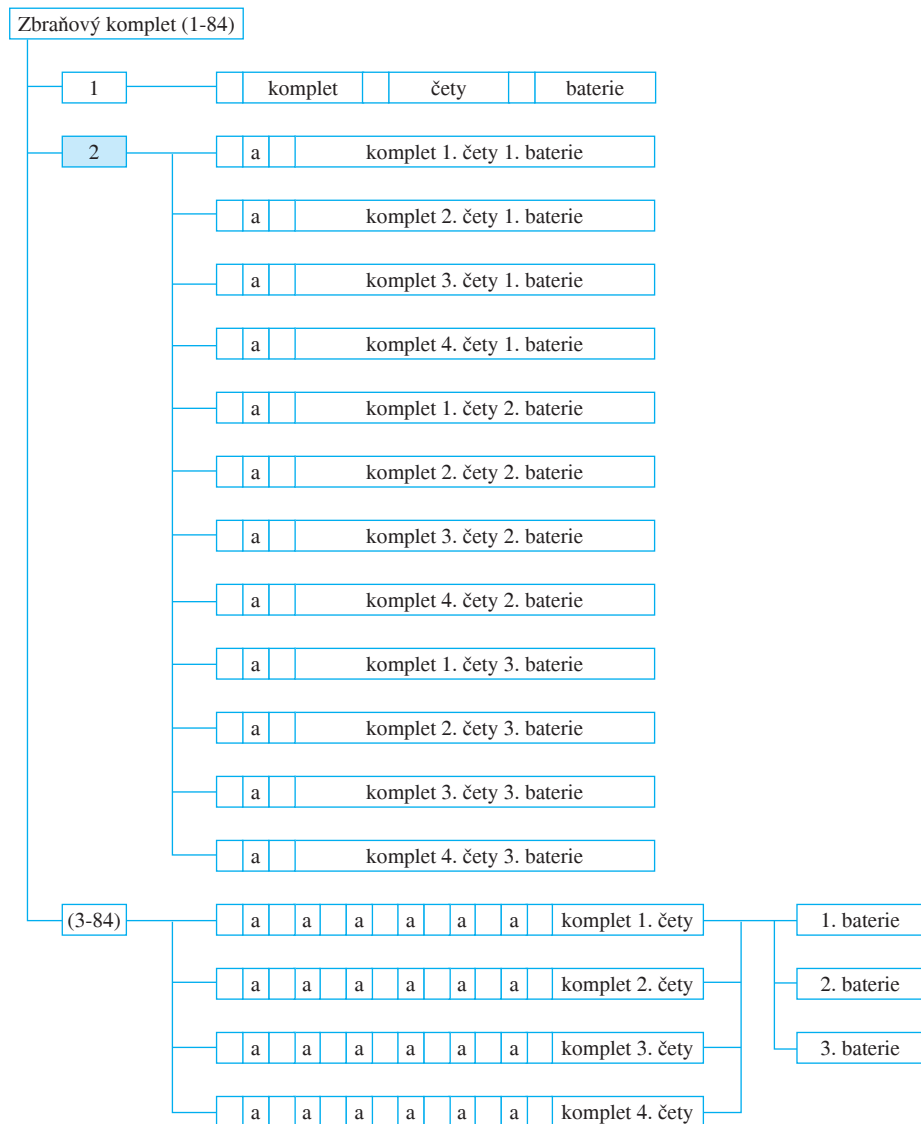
Zbraňový komplet (1-84)

1

| | komplet | | čety | | baterie |
|---|---|---|---|---|---|

2

| | a | | komplet 1. čety 1. baterie |
|---|---|---|---|
| | a | | komplet 2. čety 1. baterie |
| | a | | komplet 3. čety 1. baterie |
| | a | | komplet 4. čety 1. baterie |
| | a | | komplet 1. čety 2. baterie |
| | a | | komplet 2. čety 2. baterie |
| | a | | komplet 3. čety 2. baterie |
| | a | | komplet 4. čety 2. baterie |
| | a | | komplet 1. čety 3. baterie |
| | a | | komplet 2. čety 3. baterie |
| | a | | komplet 3. čety 3. baterie |
| | a | | komplet 4. čety 3. baterie |

(3-84)

| | a | | a | | a | | a | | a | | a | | komplet 1. čety |
|---|---|---|---|---|---|---|---|---|---|---|---|---|---|
| | a | | a | | a | | a | | a | | a | | komplet 2. čety |
| | a | | a | | a | | a | | a | | a | | komplet 3. čety |
| | a | | a | | a | | a | | a | | a | | komplet 4. čety |

1. baterie

2. baterie

3. baterie